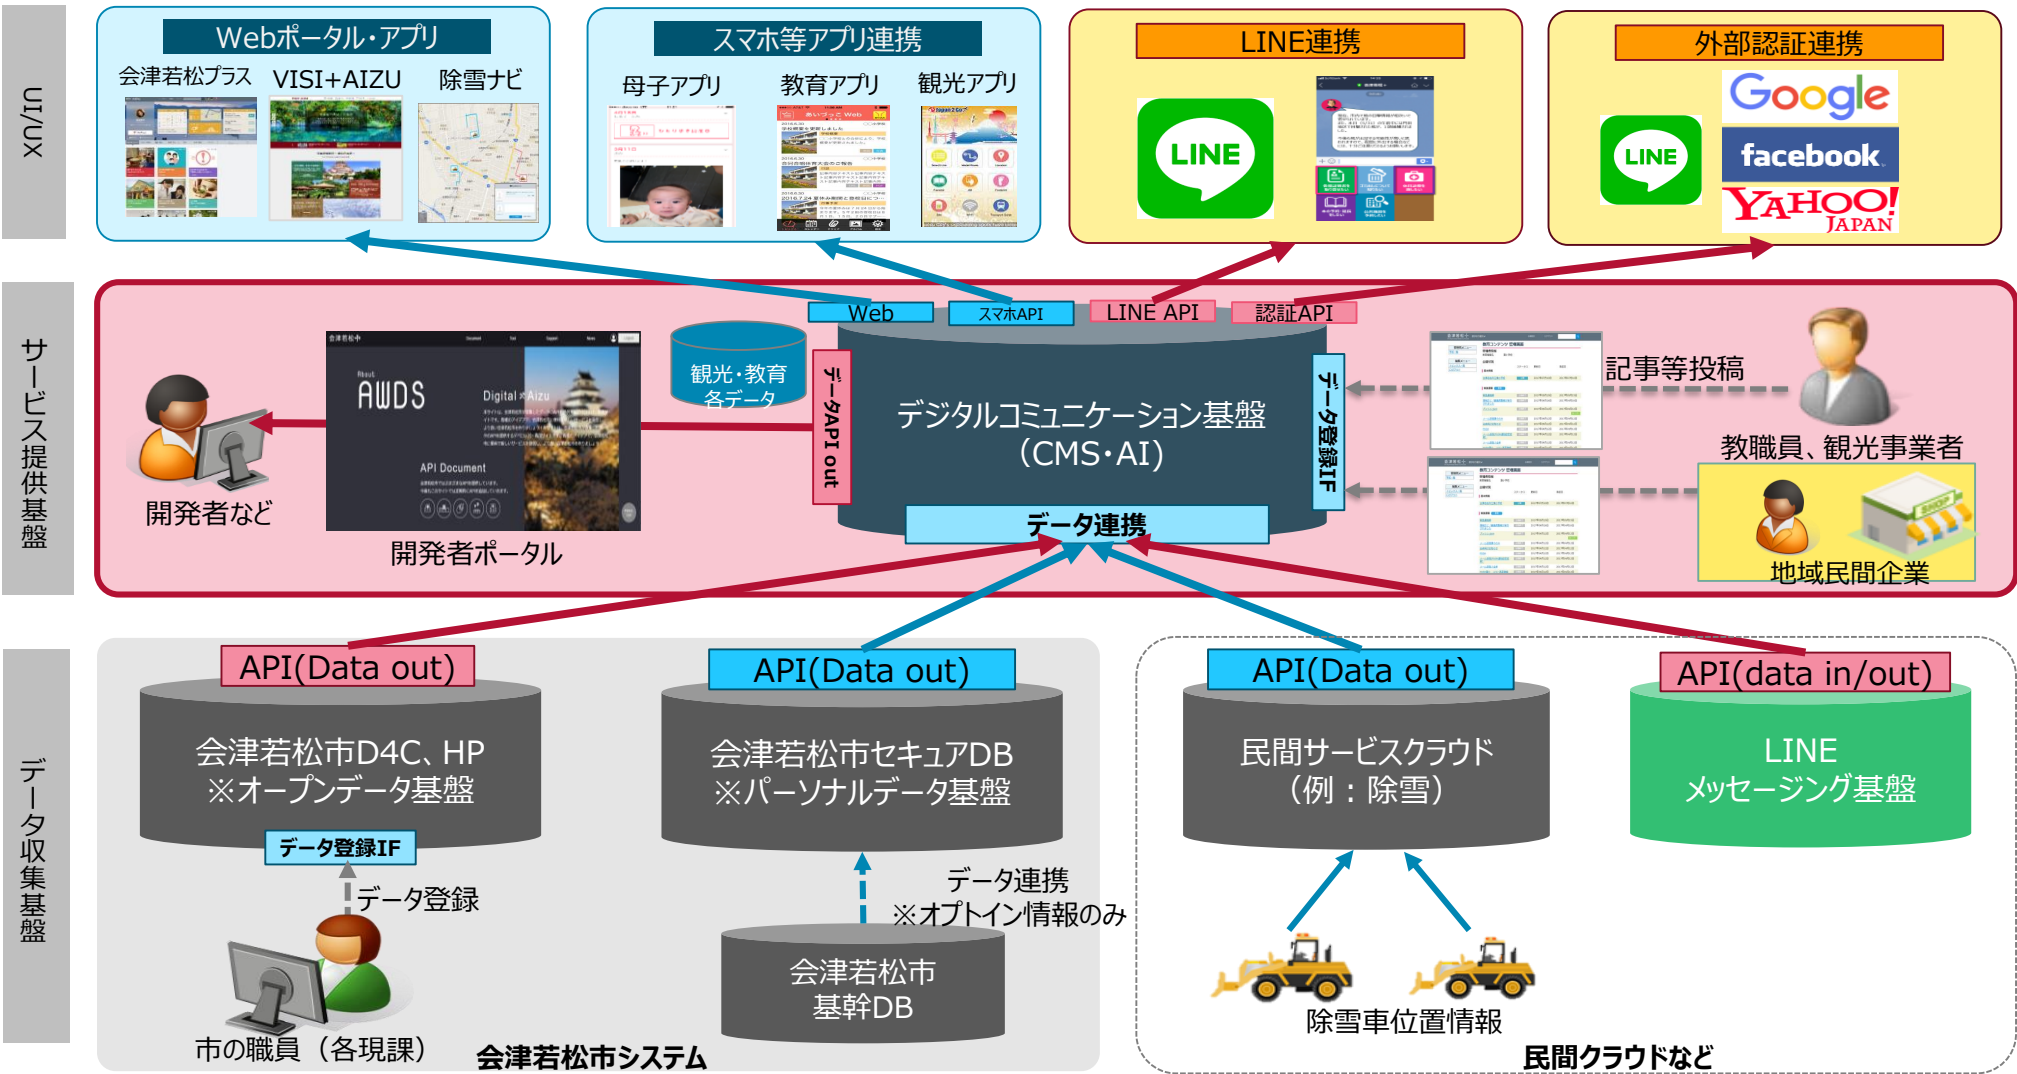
UI/UX

Webポータル・アプリ
会津若松プラス
VISI+AIZU
除雪ナビ

スマホ等アプリ連携
母子アプリ
教育アプリ
観光アプリ

LINE連携
LINE

外部認証連携
LINE
Google
facebook
YAHOO! JAPAN

サービス提供基盤

Web
スマホAPI
LINE API
認証API

開発者など
AWDS
Digital × Aizu
API Document
開発者ポータル
観光・教育 各データ
データAPI out
デジタルコミュニケーション基盤（CMS・AI）
データ登録IF
データ連携
記事等投稿
教職員、観光事業者
地域民間企業

データ収集基盤

API(Data out)
会津若松市D4C、HP
※オープンデータ基盤
データ登録IF
データ登録
市の職員（各現課）

API(Data out)
会津若松市セキュアDB
※パーソナルデータ基盤
データ連携
※オプトイン情報のみ
会津若松市
基幹DB
会津若松市システム

API(Data out)
民間サービスクラウド
（例：除雪）
除雪車位置情報

API(data in/out)
LINE
メッセージング基盤
民間クラウドなど